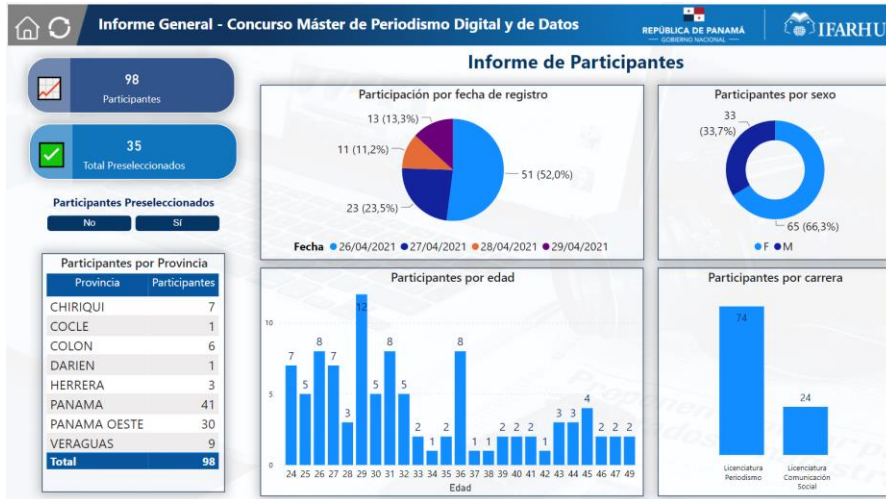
Informe General - Concurso Máster de Periodismo Digital y de Datos

REPÚBLICA DE PANAMÁ
— GOBIERNO NACIONAL —

IFARHU

98
Participantes

35
Total Preseleccionados

Participantes Preseleccionados
No
Sí

Participantes por Provincia

| Provincia | Participantes |
|---|---|
| CHIRIQUI | 7 |
| COCLE | 1 |
| COLON | 6 |
| DARIEN | 1 |
| HERRERA | 3 |
| PANAMA | 41 |
| PANAMA OESTE | 30 |
| VERAGUAS | 9 |
| Total | 98 |

Informe de Participantes

Participación por fecha de registro
13 (13,3%)
11 (11,2%)
23 (23,5%)
51 (52,0%)
Fecha ● 26/04/2021 ● 27/04/2021 ● 28/04/2021 ● 29/04/2021

Participantes por sexo
33 (33,7%)
65 (66,3%)
● F ● M

Participantes por edad
10
5
0
7 5 8 7 3 12 5 8 5 2 1 2 8 1 1 2 2 2 1 3 3 4 2 2 2
24 25 26 27 28 29 30 31 32 33 34 35 36 37 38 39 40 41 42 43 44 45 46 47 49
Edad

Participantes por carrera
74
24
Licenciatura Periodismo
Licenciatura Comunicación Social